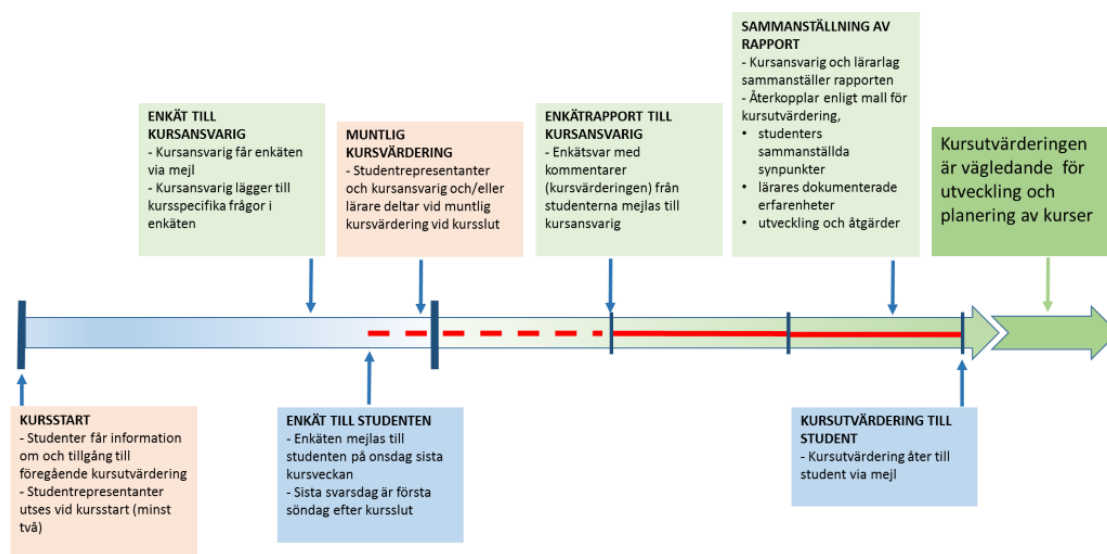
SAMMANSTÄLLNING AV RAPPORT
- Kursansvarig och lärarlag sammanställer rapporten
- Återkopplar enligt mall för kursutvärdering,
• studenters sammanställda synpunkter
• lärares dokumenterade erfarenheter
• utveckling och åtgärder

ENKÄT TILL KURSANSVARIG
- Kursansvarig får enkäten via mejl
- Kursansvarig lägger till kursspecifika frågor i enkäten

MUNTLIG KURSVÄRDERING
- Studentrepresentanter och kursansvarig och/eller lärare deltar vid muntlig kursvärdering vid kursslut

ENKÄTRAPPORT TILL KURSANSVARIG
- Enkätsvar med kommentarer (kursvärderingen) från studenterna mejlas till kursansvarig

Kursutvärderingen är vägledande för utveckling och planering av kurser

KURSSTART
- Studenter får information om och tillgång till föregående kursutvärdering
- Studentrepresentanter utses vid kursstart (minst två)

ENKÄT TILL STUDENTEN
- Enkäten mejlas till studenten på onsdag sista kursveckan
- Sista svarsdag är första söndag efter kursslut

KURSUTVÄRDERING TILL STUDENT
- Kursutvärdering åter till student via mejl